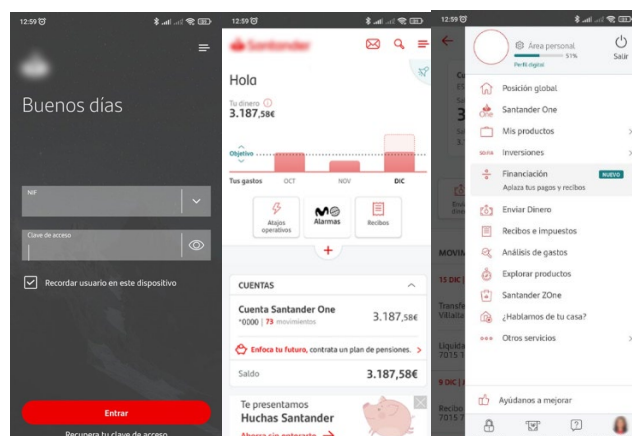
12:59

Buenos días

NIF

Clave de acceso

Recordar usuario en este dispositivo

Entrar

Recupera tu clave de acceso

12:59

Santander

Hola

Tu dinero
3.187,58€

Objetivo

Tus gastos OCT NOV DIC

Atajos operativos
Alarmas
Recibos

CUENTAS

Cuenta Santander One
*0000 | 73 movimientos
3.187,58€

Enfoca tu futuro, contrata un plan de pensiones.

Saldo 3.187,58€

Te presentamos
Huchas Santander
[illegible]

12:59

Área personal
51%
Perfil digital
Salir

Posición global
Santander One
Mis productos
Inversiones
Financiación NUEVO
Aplaza tus pagos y recibos
Enviar Dinero
Recibos e impuestos
Análisis de gastos
Explorar productos
Santander ZOne
¿Hablamos de tu casa?
Otros servicios

MOVIM
15 DIC
Transf
Villalta
Liquid
7015
9 DIC
Recibo
7015

Ayúdanos a mejorar